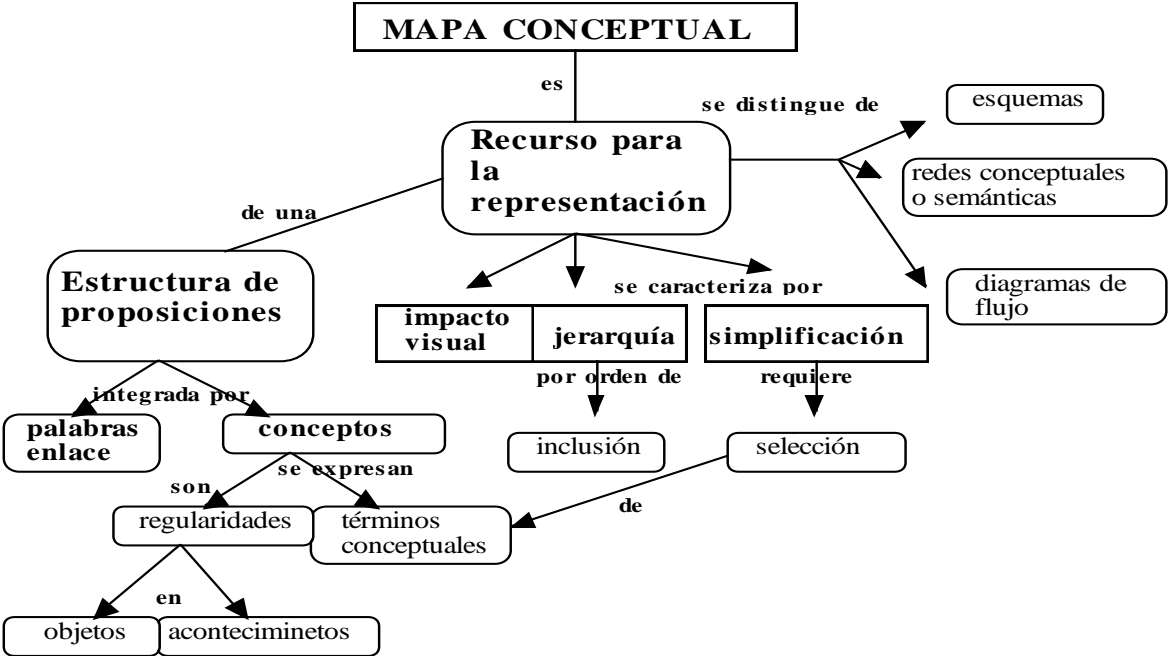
MAPA CONCEPTUAL

es

Recurso para la representación

se distingue de

esquemas

redes conceptuales o semánticas

diagramas de flujo

de una

Estructura de proposiciones

se caracteriza por

impacto visual

jerarquía

simplificación

por orden de

inclusión

requiere

selección

de

integrada por

palabras enlace

conceptos

son

se expresan

regularidades

términos conceptuales

en

objetos

acontecciminetos